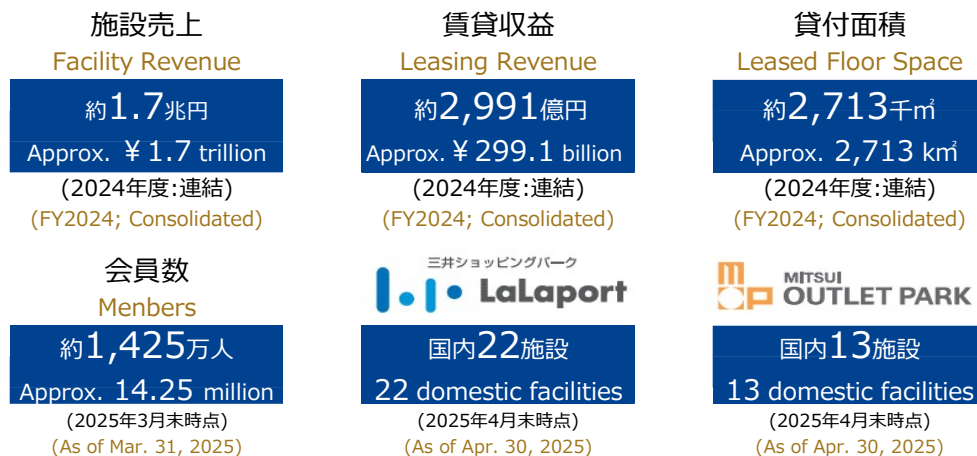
施設売上
Facility Revenue
約1.7兆円
Approx. ￥1.7 trillion
(2024年度:連結)
(FY2024; Consolidated)

賃貸収益
Leasing Revenue
約2,991億円
Approx.￥299.1 billion
(2024年度:連結)
(FY2024; Consolidated)

貸付面積
Leased Floor Space
約2,713千㎡
Approx. 2,713 k㎡
(2024年度:連結)
(FY2024; Consolidated)

会員数
Menbers
約1,425万人
Approx. 14.25 million
(2025年3月末時点)
(As of Mar. 31, 2025)

三井ショッピングパーク
LaLaport
国内22施設
22 domestic facilities
(2025年4月末時点)
(As of Apr. 30, 2025)

MITSUI
OUTLET PARK
国内13施設
13 domestic facilities
(2025年4月末時点)
(As of Apr. 30, 2025)